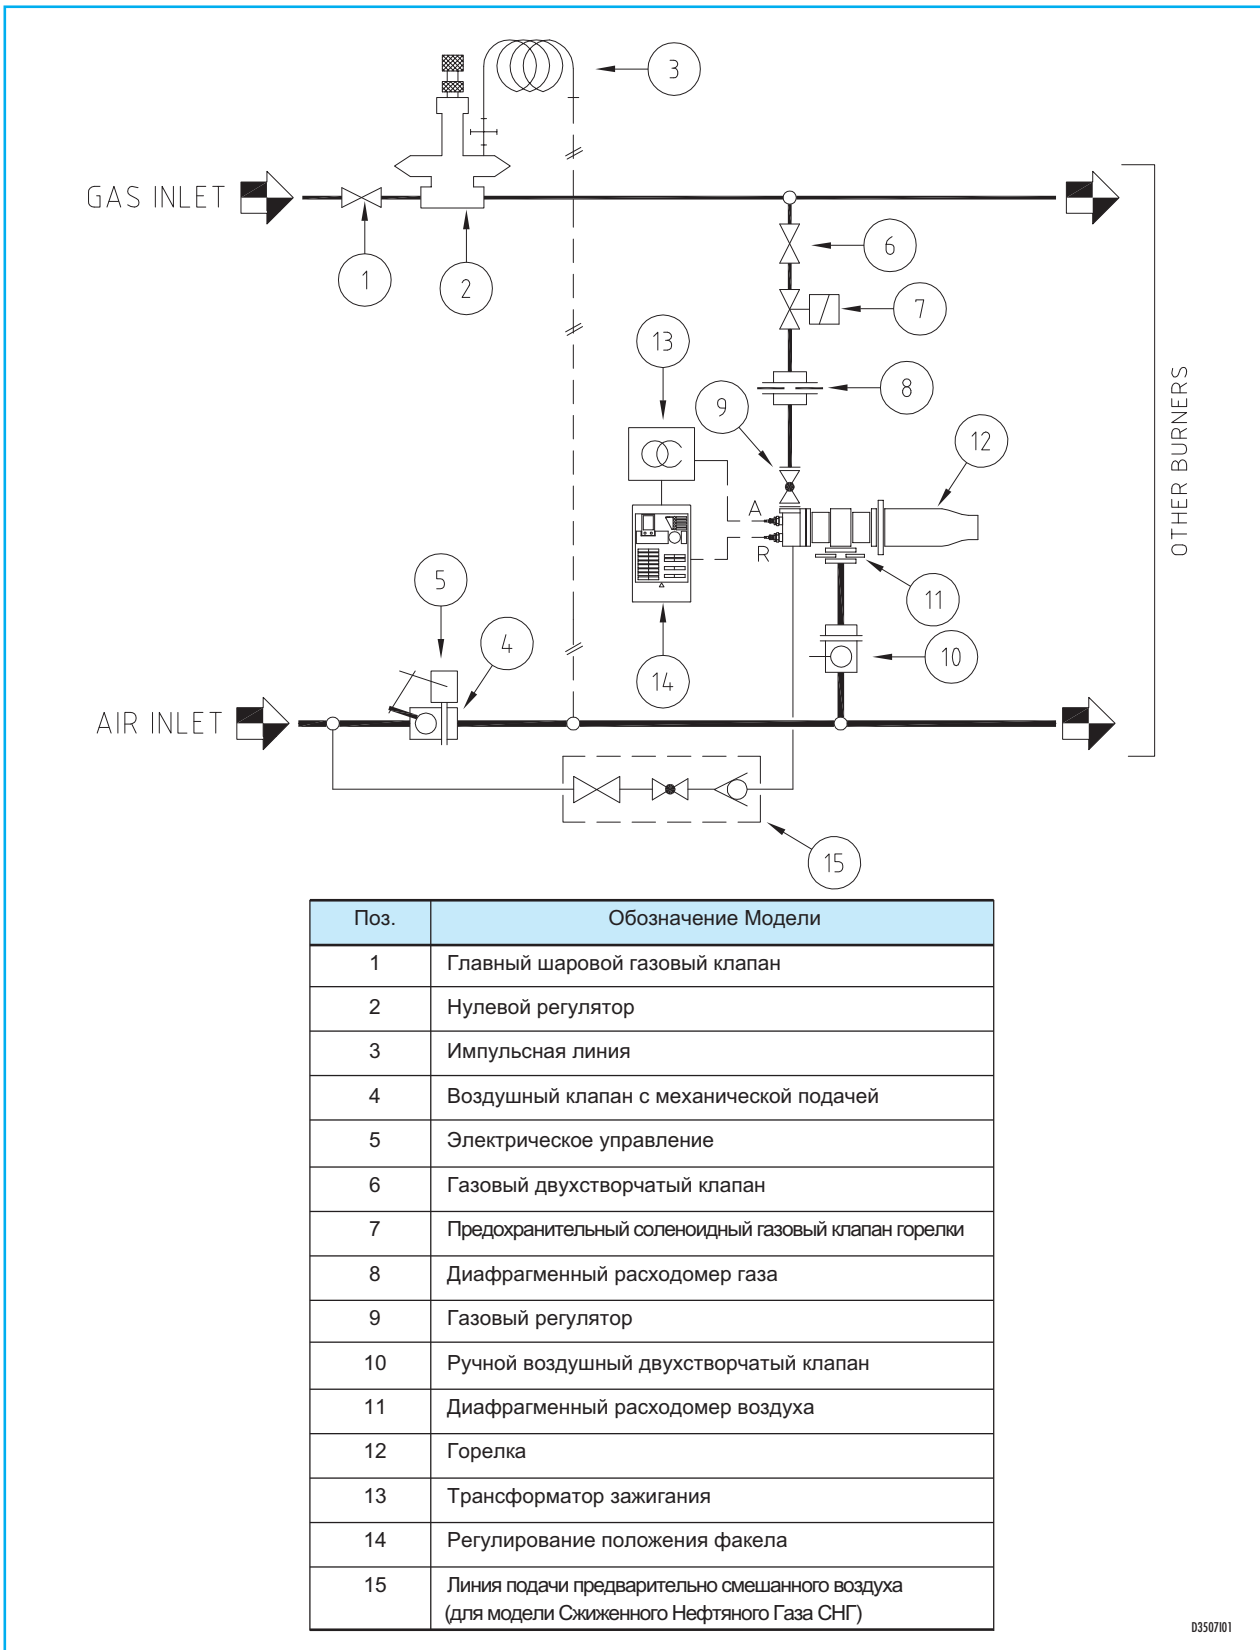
3

GAS INLET

1

2

6

7

8

13

9

12

OTHER BURNERS

A

R

11

5

4

10

14

AIR INLET

15

| Поз. | Обозначение Модели |
|---|---|
| 1 | Главный шаровой газовый клапан |
| 2 | Нулевой регулятор |
| 3 | Импульсная линия |
| 4 | Воздушный клапан с механической подачей |
| 5 | Электрическое управление |
| 6 | Газовый двухстворчатый клапан |
| 7 | Предохранительный соленоидный газовый клапан горелки |
| 8 | Диафрагменный расходомер газа |
| 9 | Газовый регулятор |
| 10 | Ручной воздушный двухстворчатый клапан |
| 11 | Диафрагменный расходомер воздуха |
| 12 | Горелка |
| 13 | Трансформатор зажигания |
| 14 | Регулирование положения факела |
| 15 | Линия подачи предварительно смешанного воздуха (для модели Сжиженного Нефтяного Газа СНГ) |

D3507I01